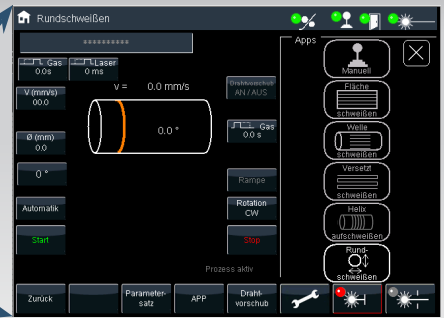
Rundschweißen

**********

Gas 0.0s

Laser 0 ms

V (mm/s) 00.0

v = 0.0 mm/s

Drehtisch AN / AUS

0.0 °

Ø (mm) 0.0

Gas 0.0 s

0 °

Rampe

Automatik

Rotation CW

Start

Stop

Prozess aktiv

Apps

Manuell

Fläche schweißen

Welle schweißen

Versatz schweißen

Helix aufschweißen

Rund- schweißen

Zurück

Parameter- satz

APP

Draht- vorschub